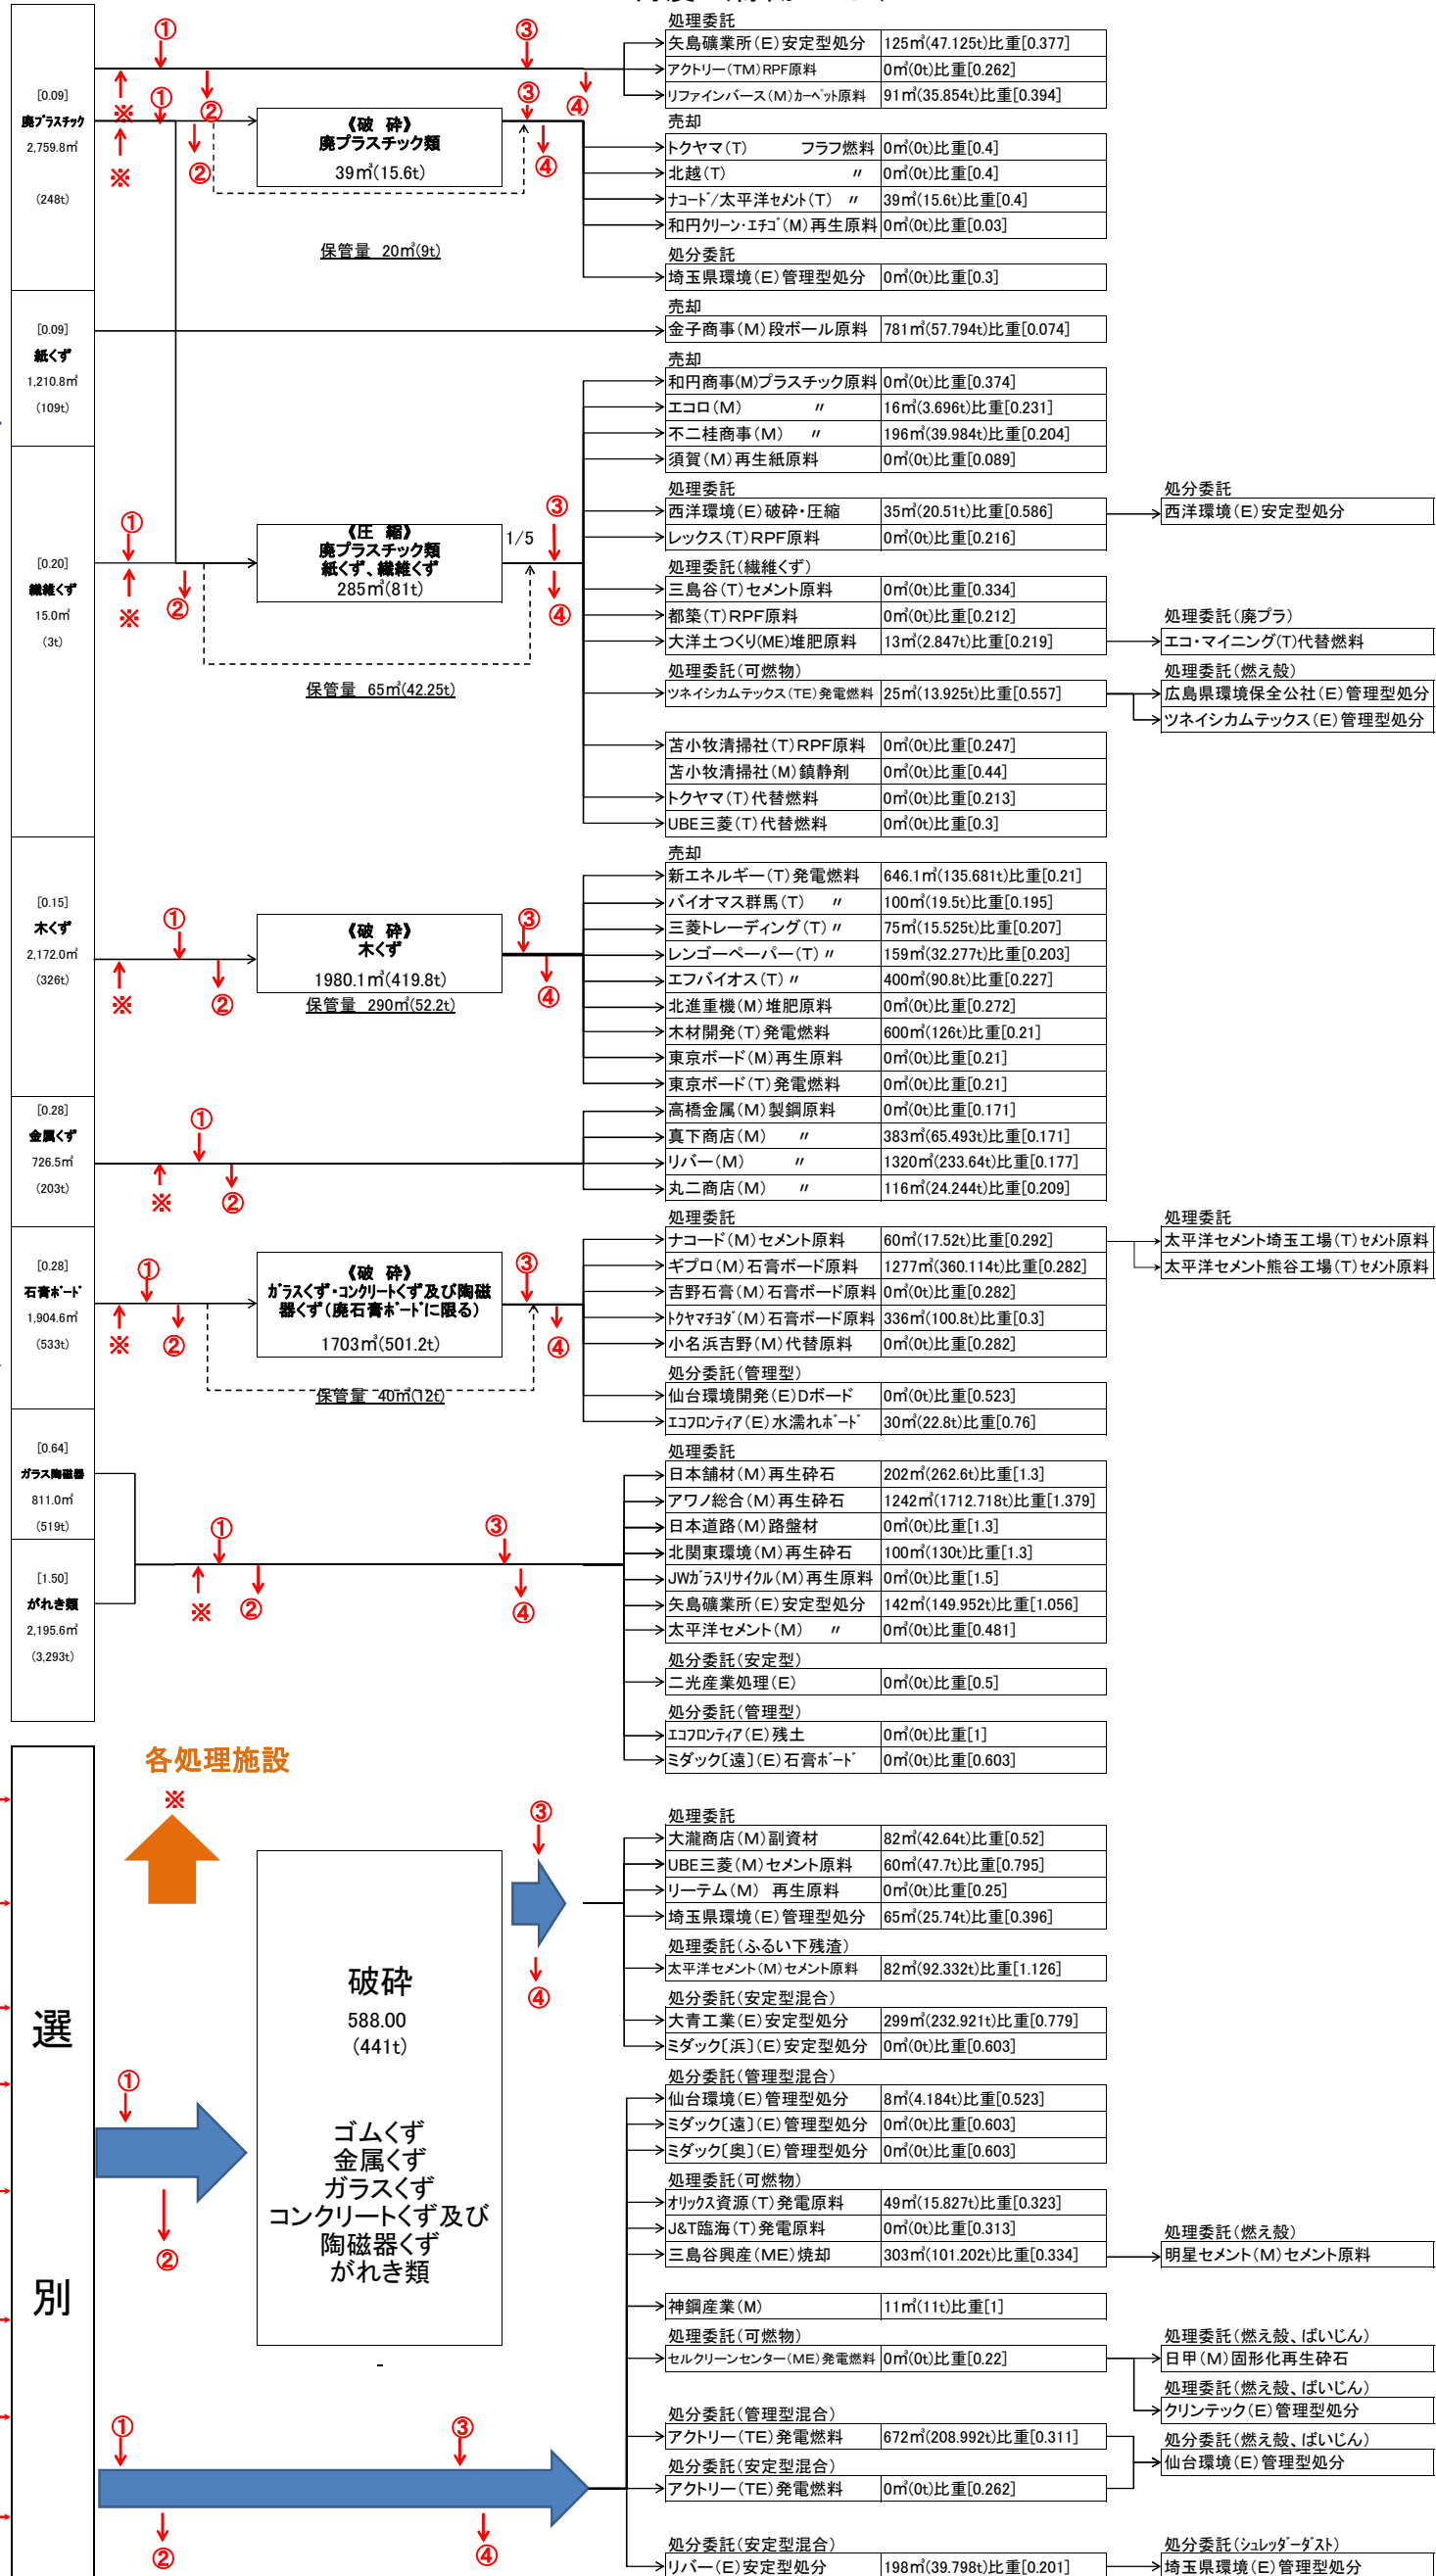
[0.09]
廃プラスチック
2,759.8㎥
(248t)

①
※
①
②
②
《破　砕》
廃プラスチック類
39㎥(15.6t)
③
③
④
④
保管量　20㎥(9t)

処理委託
| 矢島礦業所(E)安定型処分 | 125㎥(47.125t)比重[0.377] |
|---|---|
| アクトリー(TM)RPF原料 | 0㎥(0t)比重[0.262] |
| リファインバース(M)カーペット原料 | 91㎥(35.854t)比重[0.394] |

売却
| トクヤマ(T)　フラフ燃料 | 0㎥(0t)比重[0.4] |
|---|---|
| 北越(T)　〃 | 0㎥(0t)比重[0.4] |
| ナコード/太平洋セメント(T)　〃 | 39㎥(15.6t)比重[0.4] |
| 和円クリーン・エチゴ(M)再生原料 | 0㎥(0t)比重[0.03] |

処分委託
| 埼玉県環境(E)管理型処分 | 0㎥(0t)比重[0.3] |
|---|---|

[0.09]
紙くず
1,210.8㎥
(109t)

売却
| 金子商事(M)段ボール原料 | 781㎥(57.794t)比重[0.074] |
|---|---|

[0.20]
繊維くず
15.0㎥
(3t)

①
※
②
《圧　縮》
廃プラスチック類
紙くず、繊維くず
285㎥(81t)
1/5
③
④
保管量　65㎥(42.25t)

売却
| 和円商事(M)プラスチック原料 | 0㎥(0t)比重[0.374] |
|---|---|
| エコロ(M)　〃 | 16㎥(3.696t)比重[0.231] |
| 不二桂商事(M)　〃 | 196㎥(39.984t)比重[0.204] |
| 須賀(M)再生紙原料 | 0㎥(0t)比重[0.089] |

処理委託
| 西洋環境(E)破砕・圧縮 | 35㎥(20.51t)比重[0.586] |
|---|---|
| レックス(T)RPF原料 | 0㎥(0t)比重[0.216] |

処分委託
西洋環境(E)安定型処分

処理委託(繊維くず)
| 三島谷(T)セメント原料 | 0㎥(0t)比重[0.334] |
|---|---|
| 都築(T)RPF原料 | 0㎥(0t)比重[0.212] |
| 大洋土つくり(ME)堆肥原料 | 13㎥(2.847t)比重[0.219] |

処理委託(廃プラ)
エコ・マイニング(T)代替燃料

処理委託(可燃物)
| ツネイシカムテックス(TE)発電燃料 | 25㎥(13.925t)比重[0.557] |
|---|---|

処理委託(燃え殻)
広島県環境保全公社(E)管理型処分
ツネイシカムテックス(E)管理型処分

| 苫小牧清掃社(T)RPF原料 | 0㎥(0t)比重[0.247] |
|---|---|
| 苫小牧清掃社(M)鎮静剤 | 0㎥(0t)比重[0.44] |
| トクヤマ(T)代替燃料 | 0㎥(0t)比重[0.213] |
| UBE三菱(T)代替燃料 | 0㎥(0t)比重[0.3] |

[0.15]
木くず
2,172.0㎥
(326t)

①
※
②
《破　砕》
木くず
1980.1㎥(419.8t)
保管量　290㎥(52.2t)
③
④

売却
| 新エネルギー(T)発電燃料 | 646.1㎥(135.681t)比重[0.21] |
|---|---|
| バイオマス群馬(T)　〃 | 100㎥(19.5t)比重[0.195] |
| 三菱トレーディング(T)〃 | 75㎥(15.525t)比重[0.207] |
| レンゴーペーパー(T)〃 | 159㎥(32.277t)比重[0.203] |
| エフバイオス(T)〃 | 400㎥(90.8t)比重[0.227] |
| 北進重機(M)堆肥原料 | 0㎥(0t)比重[0.272] |
| 木材開発(T)発電燃料 | 600㎥(126t)比重[0.21] |
| 東京ボード(M)再生原料 | 0㎥(0t)比重[0.21] |
| 東京ボード(T)発電燃料 | 0㎥(0t)比重[0.21] |

[0.28]
金属くず
726.5㎥
(203t)

①
※
②

| 高橋金属(M)製鋼原料 | 0㎥(0t)比重[0.171] |
|---|---|
| 真下商店(M)　〃 | 383㎥(65.493t)比重[0.171] |
| リバー(M)　〃 | 1320㎥(233.64t)比重[0.177] |
| 丸二商店(M)　〃 | 116㎥(24.244t)比重[0.209] |

[0.28]
石膏ボード
1,904.6㎥
(533t)

①
※
②
《破　砕》
ガラスくず・コンクリートくず及び陶磁器くず(廃石膏ボードに限る)
1703㎥(501.2t)
③
④
保管量　40㎥(12t)

処理委託
| ナコード(M)セメント原料 | 60㎥(17.52t)比重[0.292] |
|---|---|
| ギプロ(M)石膏ボード原料 | 1277㎥(360.114t)比重[0.282] |
| 吉野石膏(M)石膏ボード原料 | 0㎥(0t)比重[0.282] |
| トクヤマチヨダ(M)石膏ボード原料 | 336㎥(100.8t)比重[0.3] |
| 小名浜吉野(M)代替原料 | 0㎥(0t)比重[0.282] |

処理委託
太平洋セメント埼玉工場(T)セメント原料
太平洋セメント熊谷工場(T)セメント原料

処分委託(管理型)
| 仙台環境開発(E)Dボード | 0㎥(0t)比重[0.523] |
|---|---|
| エコフロンティア(E)水濡れボード | 30㎥(22.8t)比重[0.76] |

[0.64]
ガラス陶磁器
811.0㎥
(519t)

[1.50]
がれき類
2,195.6㎥
(3,293t)

①
※
②
③
④

処理委託
| 日本舗材(M)再生砕石 | 202㎥(262.6t)比重[1.3] |
|---|---|
| アワノ総合(M)再生砕石 | 1242㎥(1712.718t)比重[1.379] |
| 日本道路(M)路盤材 | 0㎥(0t)比重[1.3] |
| 北関東環境(M)再生砕石 | 100㎥(130t)比重[1.3] |
| JWガラスリサイクル(M)再生原料 | 0㎥(0t)比重[1.5] |
| 矢島礦業所(E)安定型処分 | 142㎥(149.952t)比重[1.056] |
| 太平洋セメント(M)　〃 | 0㎥(0t)比重[0.481] |

処分委託(安定型)
| 二光産業処理(E) | 0㎥(0t)比重[0.5] |
|---|---|

処分委託(管理型)
| エコフロンティア(E)残土 | 0㎥(0t)比重[1] |
|---|---|
| ミダック[遠](E)石膏ボード | 0㎥(0t)比重[0.603] |

各処理施設
※

選
別

①
②
破砕
588.00
(441t)
ゴムくず
金属くず
ガラスくず
コンクリートくず及び
陶磁器くず
がれき類
③
④
-
①
②
③
④

処理委託
| 大瀧商店(M)副資材 | 82㎥(42.64t)比重[0.52] |
|---|---|
| UBE三菱(M)セメント原料 | 60㎥(47.7t)比重[0.795] |
| リーテム(M)　再生原料 | 0㎥(0t)比重[0.25] |
| 埼玉県環境(E)管理型処分 | 65㎥(25.74t)比重[0.396] |

処理委託(ふるい下残渣)
| 太平洋セメント(M)セメント原料 | 82㎥(92.332t)比重[1.126] |
|---|---|

処分委託(安定型混合)
| 大青工業(E)安定型処分 | 299㎥(232.921t)比重[0.779] |
|---|---|
| ミダック[浜](E)安定型処分 | 0㎥(0t)比重[0.603] |

処分委託(管理型混合)
| 仙台環境(E)管理型処分 | 8㎥(4.184t)比重[0.523] |
|---|---|
| ミダック[遠](E)管理型処分 | 0㎥(0t)比重[0.603] |
| ミダック[奥](E)管理型処分 | 0㎥(0t)比重[0.603] |

処理委託(可燃物)
| オリックス資源(T)発電原料 | 49㎥(15.827t)比重[0.323] |
|---|---|
| J&T臨海(T)発電原料 | 0㎥(0t)比重[0.313] |
| 三島谷興産(ME)焼却 | 303㎥(101.202t)比重[0.334] |

処理委託(燃え殻)
明星セメント(M)セメント原料

| 神鋼産業(M) | 11㎥(11t)比重[1] |
|---|---|

処理委託(可燃物)
| セルクリーンセンター(ME)発電燃料 | 0㎥(0t)比重[0.22] |
|---|---|

処理委託(燃え殻、ばいじん)
日甲(M)固形化再生砕石
処理委託(燃え殻、ばいじん)
クリンテック(E)管理型処分

処分委託(管理型混合)
| アクトリー(TE)発電燃料 | 672㎥(208.992t)比重[0.311] |
|---|---|

処分委託(燃え殻、ばいじん)
仙台環境(E)管理型処分

処分委託(安定型混合)
| アクトリー(TE)発電燃料 | 0㎥(0t)比重[0.262] |
|---|---|

処分委託(安定型混合)
| リバー(E)安定型処分 | 198㎥(39.798t)比重[0.201] |
|---|---|

処分委託(シュレッダーダスト)
埼玉県環境(E)管理型処分